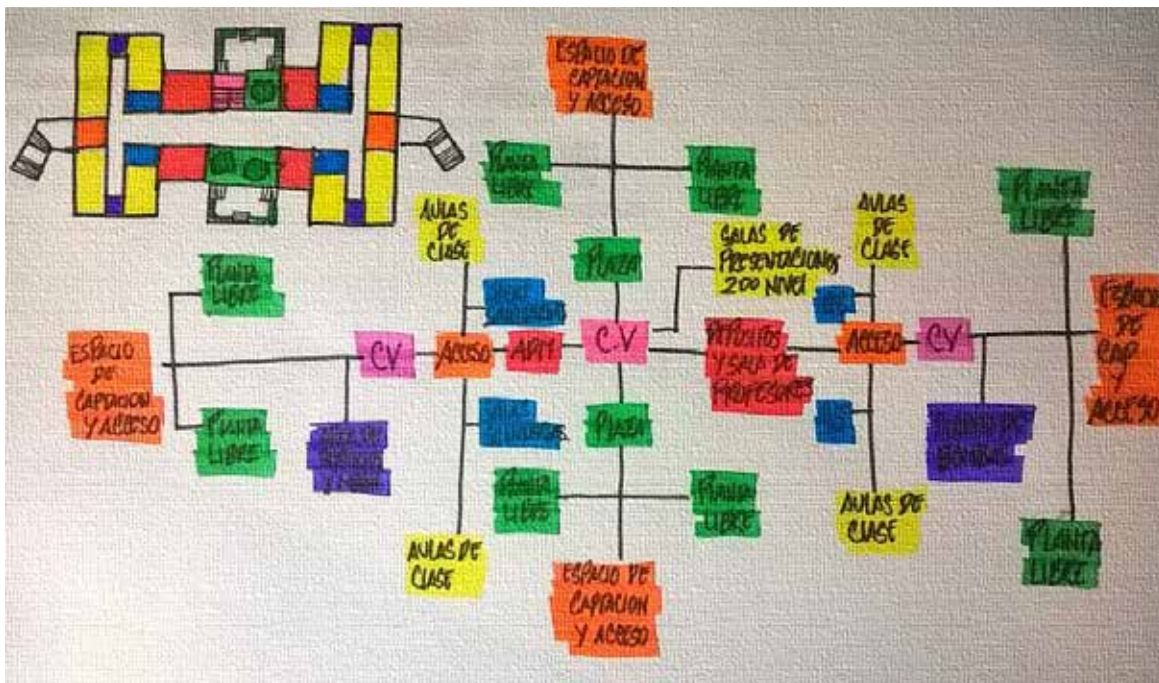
ESPACIO DE CAPTACION Y ACCESO

PLANTA LIBRE

PLANTA LIBRE

AULAS DE CLASE

PLAZA

SALAS DE PRESENTACIONES 2DO NIVEL

AULAS DE CLASE

PLANTA LIBRE

PLANTA LIBRE

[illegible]

ESPACIO DE CAPTACION Y ACCESO

CV

ACCESO

ADM

C.V

DEPOSITOS Y SALA DE PROFESORES

ACCESO

CV

ESPACIO DE CAP Y ACCESO

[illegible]

PLANTA LIBRE

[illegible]

PLAZA

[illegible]

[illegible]

PLANTA LIBRE

PLANTA LIBRE

AULAS DE CLASE

PLANTA LIBRE

AULAS DE CLASE

ESPACIO DE CAPTACION Y ACCESO